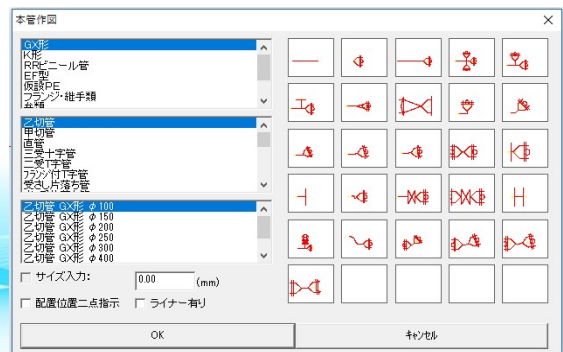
本管作図

GX形
K形
RRビニール管
EF型
仮設PE
フランジ・継手類
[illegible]

乙切管
甲切管
直管
三受十字管
三受T字管
フランジ付T字管
受挿し片落ち管

乙切管 GX形 φ100
乙切管 GX形 φ150
乙切管 GX形 φ200
乙切管 GX形 φ250
乙切管 GX形 φ300
乙切管 GX形 φ400

サイズ入力: 0.00 (mm)

配置位置二点指示
ライナー有り

OK
ｷｬﾝｾﾙ